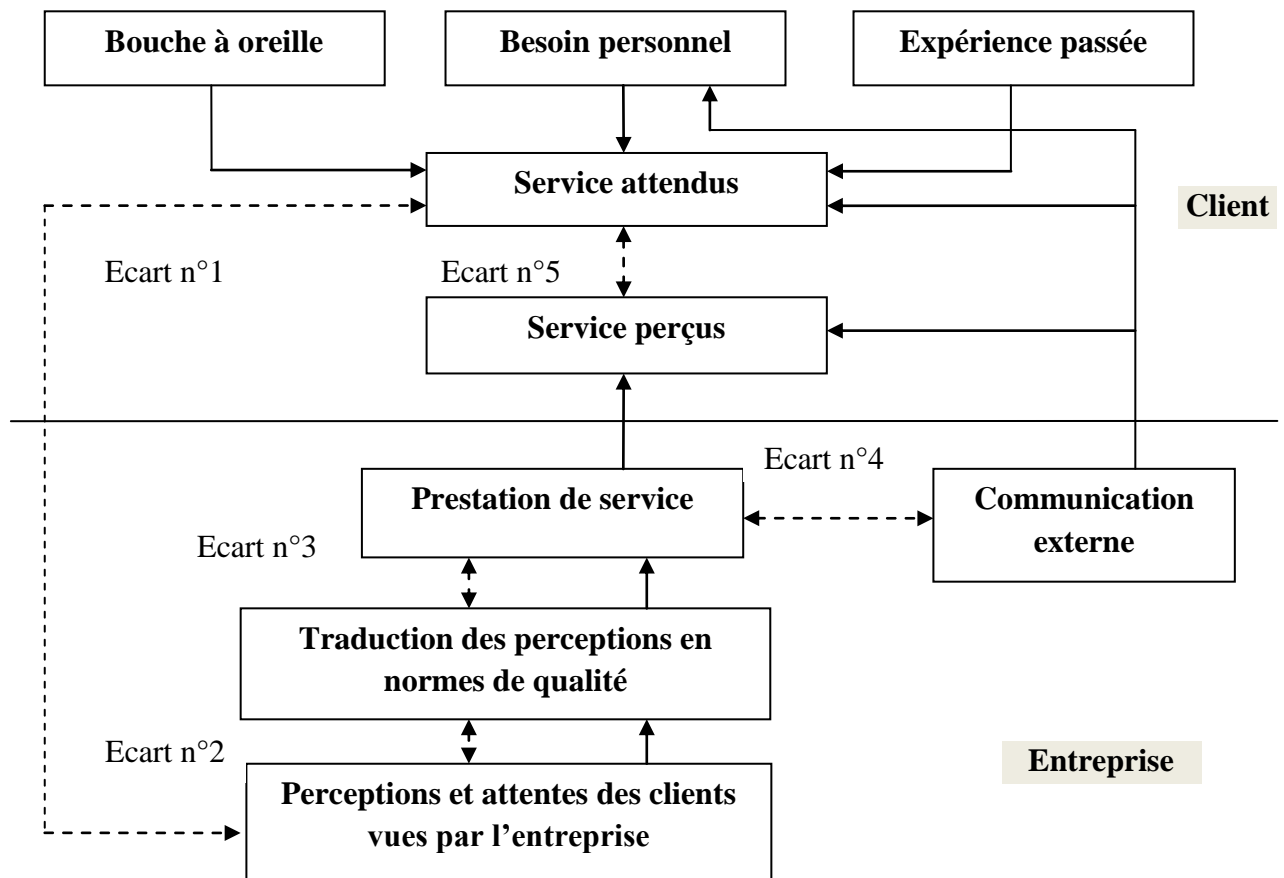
Bouche à oreille

Besoin personnel

Expérience passée

Service attendus

Client

Ecart n°1

Ecart n°5

Service perçus

Ecart n°4

Prestation de service

Communication externe

Ecart n°3

Traduction des perceptions en normes de qualité

Ecart n°2

Entreprise

Perceptions et attentes des clients vues par l'entreprise